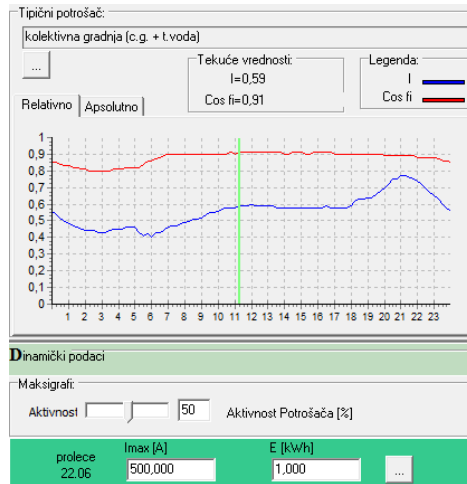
Tipični potrošač:
kolektivna gradnja (c.g. + t.voda)
...
Tekuće vrednosti:
I=0,59
Cos fi=0,91
Legenda:
I
Cos fi
Relativno
Apsolutno
1
0,9
0,8
0,7
0,6
0,5
0,4
0,3
0,2
0,1
0
1 2 3 4 5 6 7 8 9 10 11 12 13 14 15 16 17 18 19 20 21 22 23
Dinamički podaci
Maksigrafi:
Aktivnost
50
Aktivnost Potrošača [%]
prolece
22.06
Imax [A]
500,000
E [kWh]
1,000
...